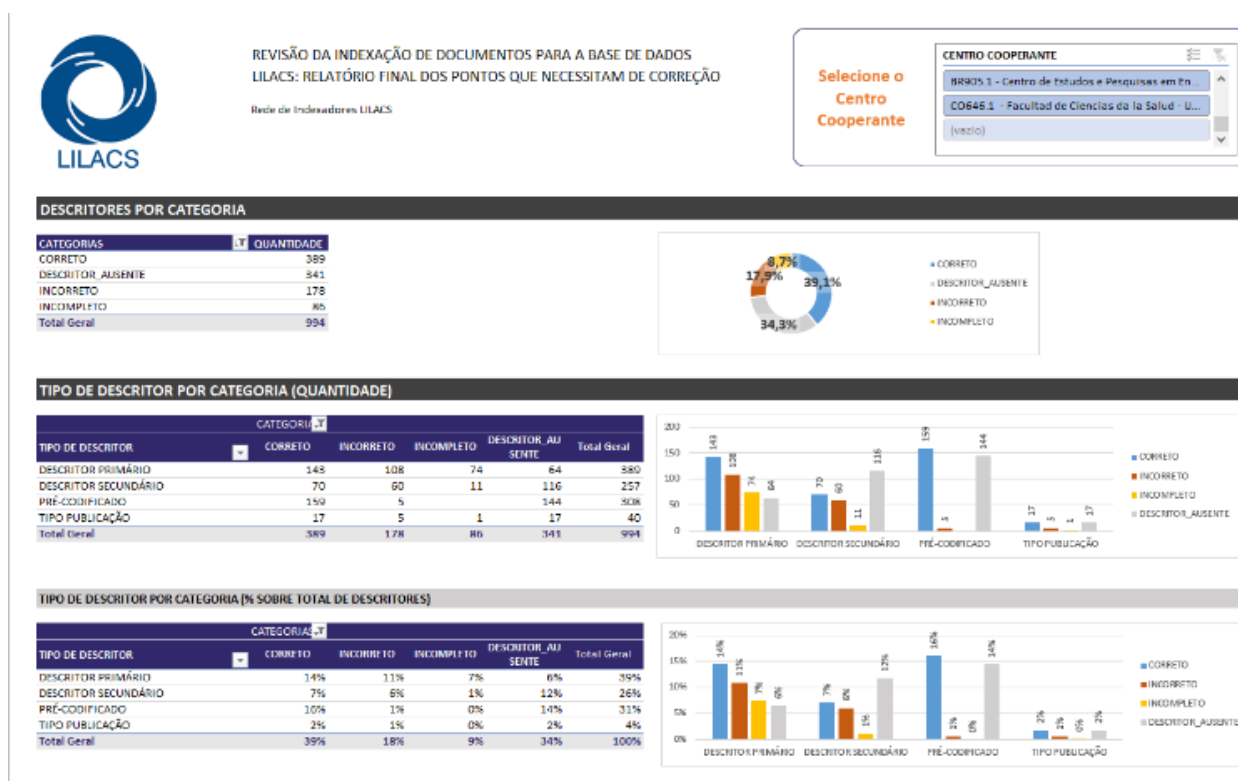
LILACS

REVISÃO DA INDEXAÇÃO DE DOCUMENTOS PARA A BASE DE DADOS LILACS: RELATÓRIO FINAL DOS PONTOS QUE NECESSITAM DE CORREÇÃO

Rede de Indexadores LILACS

Selecione o Centro Cooperante

CENTRO COOPERANTE
BR905.1 - Centro de Estudos e Pesquisas em En...
CO646.1 - Facultad de Ciencias de la Salud - U...
(vazio)

DESCRITORES POR CATEGORIA

| CATEGORIAS | QUANTIDADE |
|---|---|
| CORRETO | 389 |
| DESCRITOR_AUSENTE | 341 |
| INCORRETO | 178 |
| INCOMPLETO | 86 |
| Total Geral | 994 |

8,7%
17,9%
39,1%
34,3%
CORRETO
DESCRITOR_AUSENTE
INCORRETO
INCOMPLETO

TIPO DE DESCRITOR POR CATEGORIA (QUANTIDADE)

CATEGORIA

| TIPO DE DESCRITOR | CORRETO | INCORRETO | INCOMPLETO | DESCRITOR_AUSENTE | Total Geral |
|---|---|---|---|---|---|
| DESCRITOR PRIMÁRIO | 143 | 108 | 74 | 64 | 389 |
| DESCRITOR SECUNDÁRIO | 70 | 60 | 11 | 116 | 257 |
| PRÉ-CODIFICADO | 159 | 5 | | 144 | 308 |
| TIPO PUBLICAÇÃO | 17 | 5 | 1 | 17 | 40 |
| Total Geral | 389 | 178 | 86 | 341 | 994 |

200
150
100
50
0
143 108 74 64 70 60 11 116 159 5 144 17 5 1 17
DESCRITOR PRIMÁRIO
DESCRITOR SECUNDÁRIO
PRÉ-CODIFICADO
TIPO PUBLICAÇÃO
CORRETO
INCORRETO
INCOMPLETO
DESCRITOR_AUSENTE

TIPO DE DESCRITOR POR CATEGORIA (% SOBRE TOTAL DE DESCRITORES)

CATEGORIAS

| TIPO DE DESCRITOR | CORRETO | INCORRETO | INCOMPLETO | DESCRITOR_AUSENTE | Total Geral |
|---|---|---|---|---|---|
| DESCRITOR PRIMÁRIO | 14% | 11% | 7% | 6% | 39% |
| DESCRITOR SECUNDÁRIO | 7% | 6% | 1% | 12% | 26% |
| PRÉ-CODIFICADO | 16% | 1% | 0% | 14% | 31% |
| TIPO PUBLICAÇÃO | 2% | 1% | 0% | 2% | 4% |
| Total Geral | 39% | 18% | 9% | 34% | 100% |

20%
15%
10%
5%
0%
14% 11% 7% 6% 7% 6% 1% 12% 16% 1% 0% 14% 2% 1% 0% 2%
DESCRITOR PRIMÁRIO
DESCRITOR SECUNDÁRIO
PRÉ-CODIFICADO
TIPO PUBLICAÇÃO
CORRETO
INCORRETO
INCOMPLETO
DESCRITOR_AUSENTE